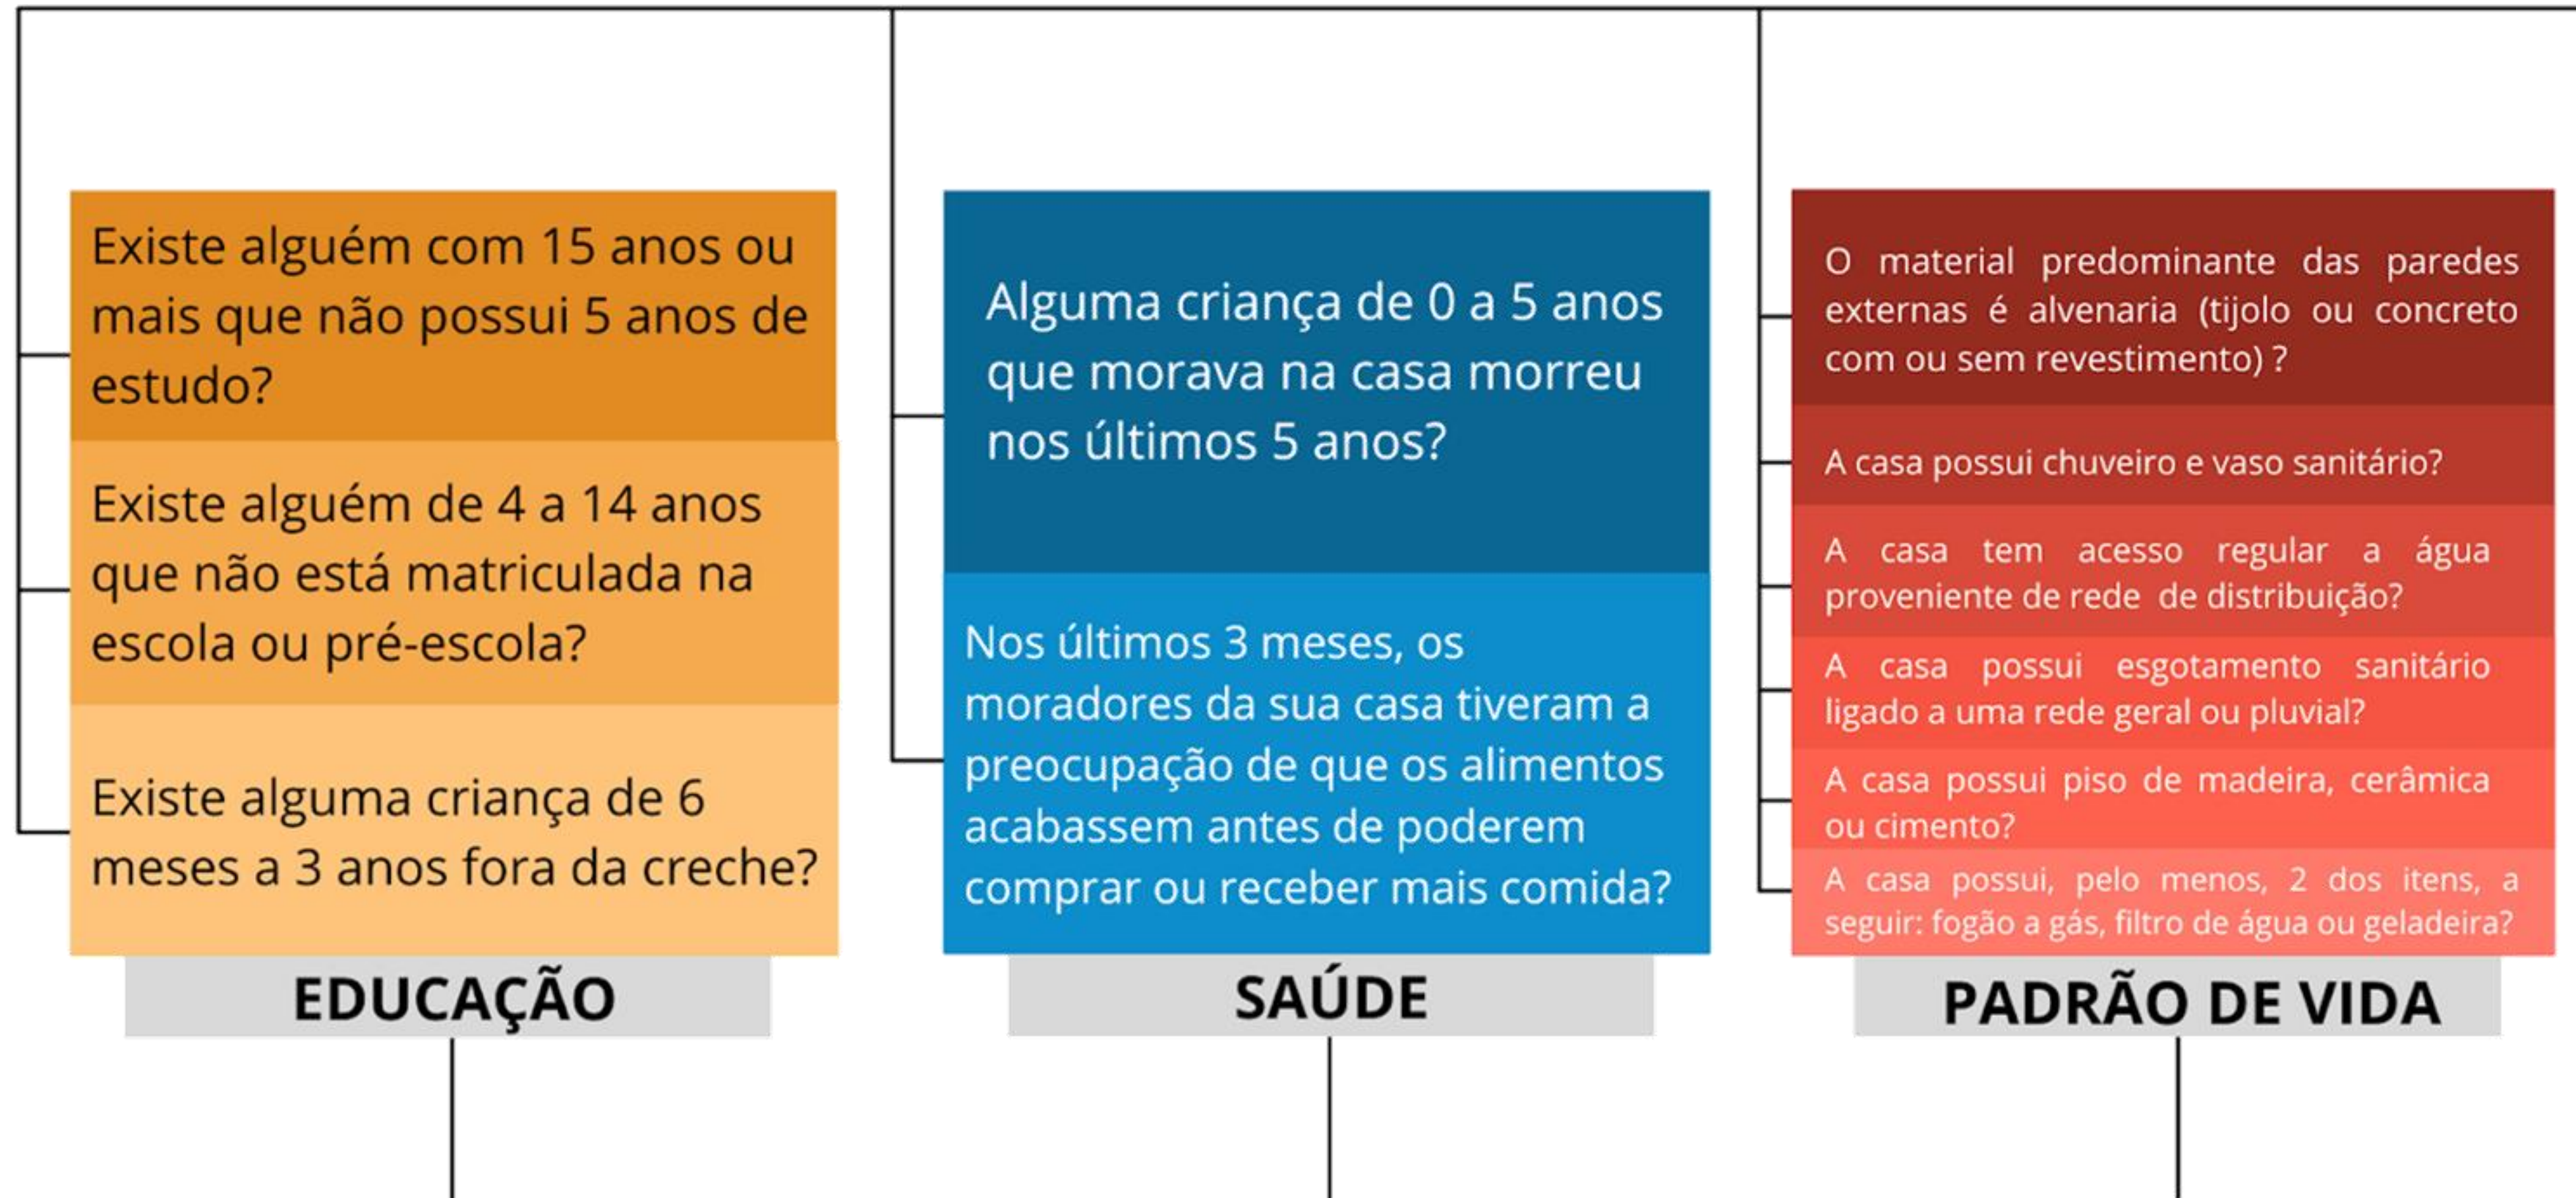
Existe alguém com 15 anos ou mais que não possui 5 anos de estudo?

Existe alguém de 4 a 14 anos que não está matriculada na escola ou pré-escola?

Existe alguma criança de 6 meses a 3 anos fora da creche?

EDUCAÇÃO

Alguma criança de 0 a 5 anos que morava na casa morreu nos últimos 5 anos?

Nos últimos 3 meses, os moradores da sua casa tiveram a preocupação de que os alimentos acabassem antes de poderem comprar ou receber mais comida?

SAÚDE

O material predominante das paredes externas é alvenaria (tijolo ou concreto com ou sem revestimento) ?

A casa possui chuveiro e vaso sanitário?

A casa tem acesso regular a água proveniente de rede de distribuição?

A casa possui esgotamento sanitário ligado a uma rede geral ou pluvial?

A casa possui piso de madeira, cerâmica ou cimento?

A casa possui, pelo menos, 2 dos itens, a seguir: fogão a gás, filtro de água ou geladeira?

PADRÃO DE VIDA